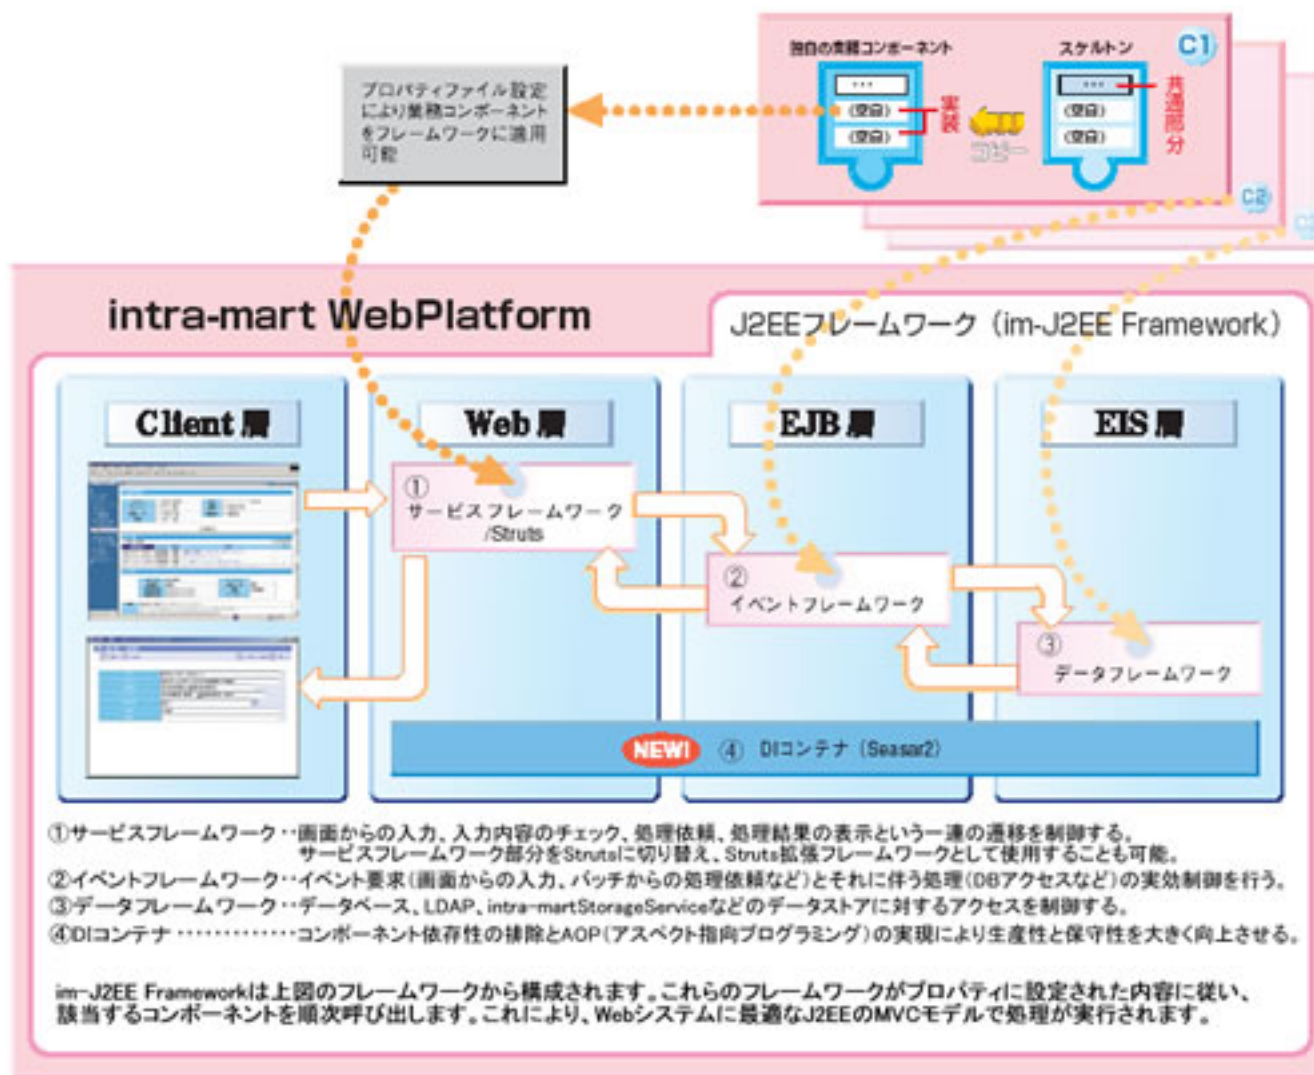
独自の業務コンポーネント

スケルトン

C1

(空白)

(空白)

(空白)

(空白)

実装

コピー

共通部分

C2

プロパティファイル設定により業務コンポーネントをフレームワークに適用可能

intra-mart WebPlatform

J2EEフレームワーク（im-J2EE Framework）

Client 層

Web 層

EJB 層

EIS 層

① サービスフレームワーク /Struts

② イベントフレームワーク

③ データフレームワーク

NEW! ④ DIコンテナ（Seasar2）

①サービスフレームワーク‥画面からの入力、入力内容のチェック、処理依頼、処理結果の表示という一連の遷移を制御する。サービスフレームワーク部分をStrutsに切り替え、Struts拡張フレームワークとして使用することも可能。
②イベントフレームワーク‥イベント要求（画面からの入力、バッチからの処理依頼など）とそれに伴う処理（DBアクセスなど）の実効制御を行う。
③データフレームワーク‥データベース、LDAP、intra-martStorageServiceなどのデータストアに対するアクセスを制御する。
④DIコンテナ‥‥‥‥‥‥‥コンポーネント依存性の排除とAOP（アスペクト指向プログラミング）の実現により生産性と保守性を大きく向上させる。

im-J2EE Frameworkは上図のフレームワークから構成されます。これらのフレームワークがプロパティに設定された内容に従い、該当するコンポーネントを順次呼び出します。これにより、Webシステムに最適なJ2EEのMVCモデルで処理が実行されます。